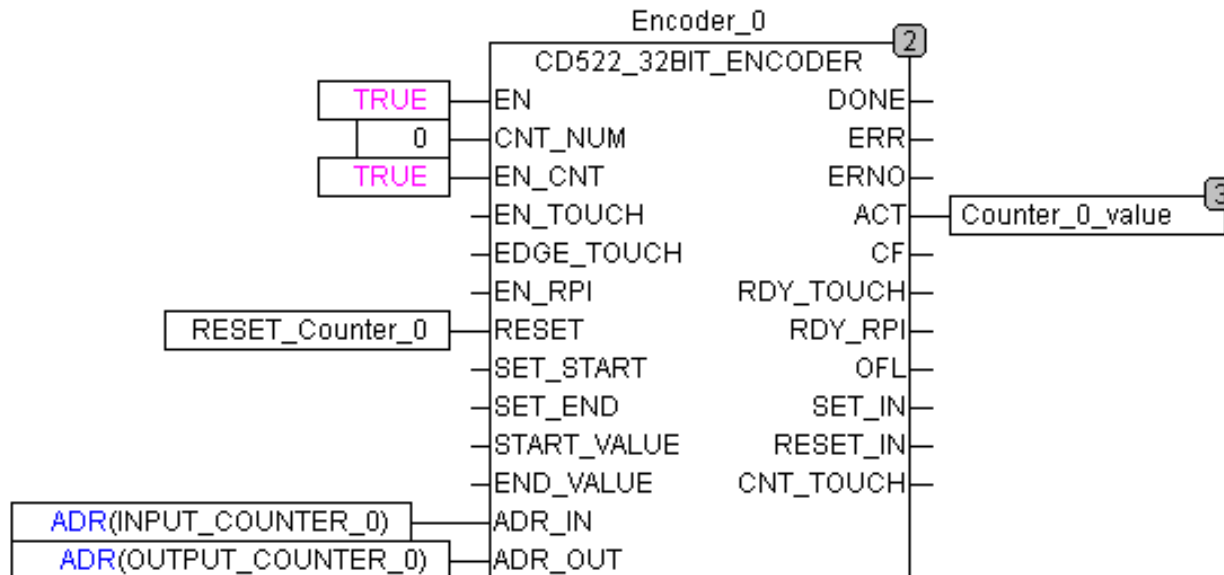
Encoder_0
2
CD522_32BIT_ENCODER
TRUE
EN
DONE
0
CNT_NUM
ERR
TRUE
EN_CNT
ERNO
EN_TOUCH
ACT
Counter_0_value
3
EDGE_TOUCH
CF
EN_RPI
RDY_TOUCH
RESET_Counter_0
RESET
RDY_RPI
SET_START
OFL
SET_END
SET_IN
START_VALUE
RESET_IN
END_VALUE
CNT_TOUCH
ADR(INPUT_COUNTER_0)
ADR_IN
ADR(OUTPUT_COUNTER_0)
ADR_OUT